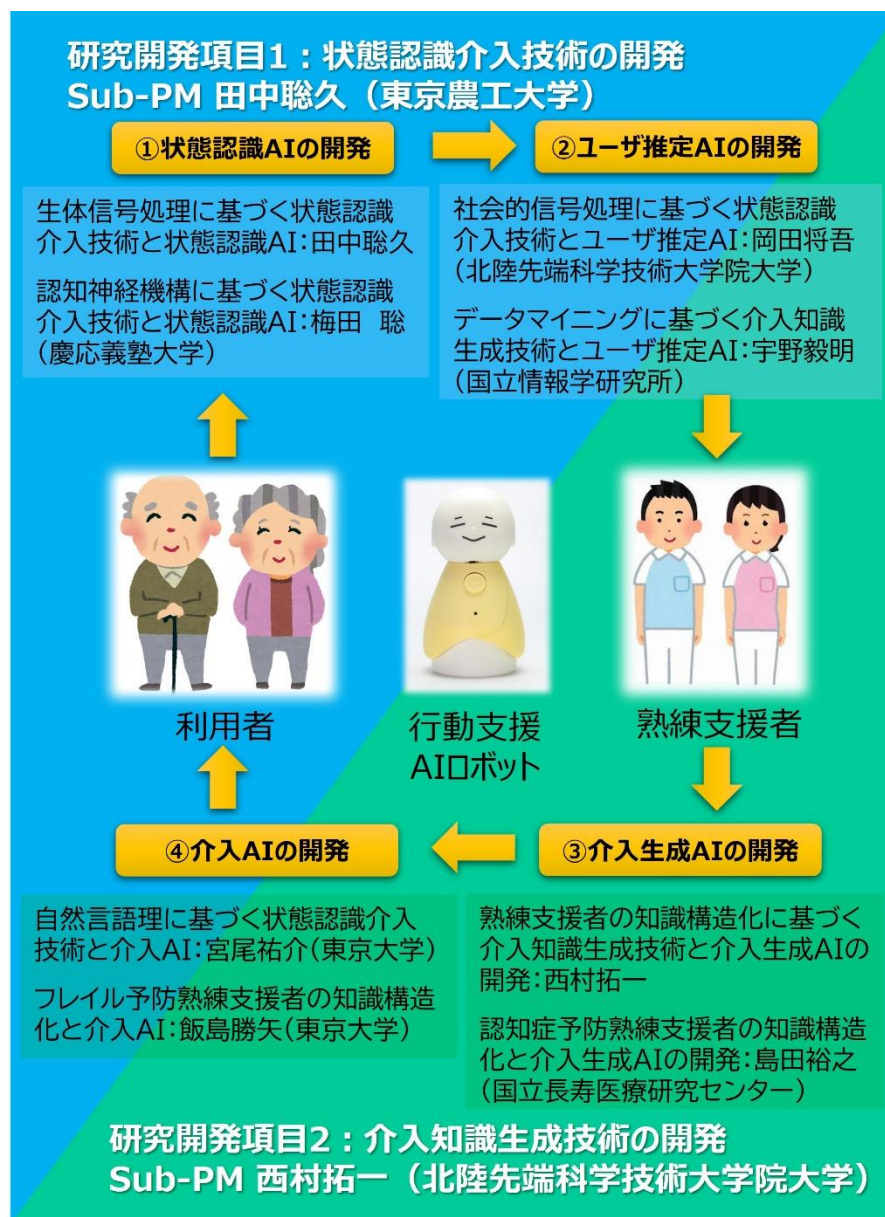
研究開発項目1：状態認識介入技術の開発
Sub-PM 田中聡久（東京農工大学）

①状態認識AIの開発

②ユーザ推定AIの開発

生体信号処理に基づく状態認識介入技術と状態認識AI：田中聡久

認知神経機構に基づく状態認識介入技術と状態認識AI：梅田　聡（慶応義塾大学）

社会的信号処理に基づく状態認識介入技術とユーザ推定AI：岡田将吾（北陸先端科学技術大学院大学）

データマイニングに基づく介入知識生成技術とユーザ推定AI：宇野毅明（国立情報学研究所）

利用者

行動支援AIロボット

熟練支援者

④介入AIの開発

③介入生成AIの開発

自然言語理に基づく状態認識介入技術と介入AI：宮尾祐介（東京大学）

フレイル予防熟練支援者の知識構造化と介入AI：飯島勝矢（東京大学）

熟練支援者の知識構造化に基づく介入知識生成技術と介入生成AIの開発：西村拓一

認知症予防熟練支援者の知識構造化と介入生成AIの開発：島田裕之（国立長寿医療研究センター）

研究開発項目2：介入知識生成技術の開発
Sub-PM 西村拓一（北陸先端科学技術大学院大学）